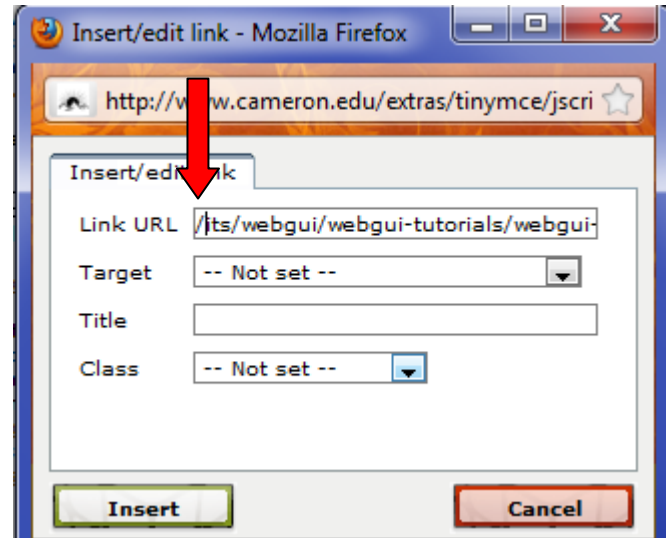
Insert/edit link - Mozilla Firefox

http://w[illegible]w.cameron.edu/extras/tinymce/jscri

Insert/edi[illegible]k

Link URL /its/webgui/webgui-tutorials/webgui-

Target -- Not set --

Title

Class -- Not set --

Insert

Cancel